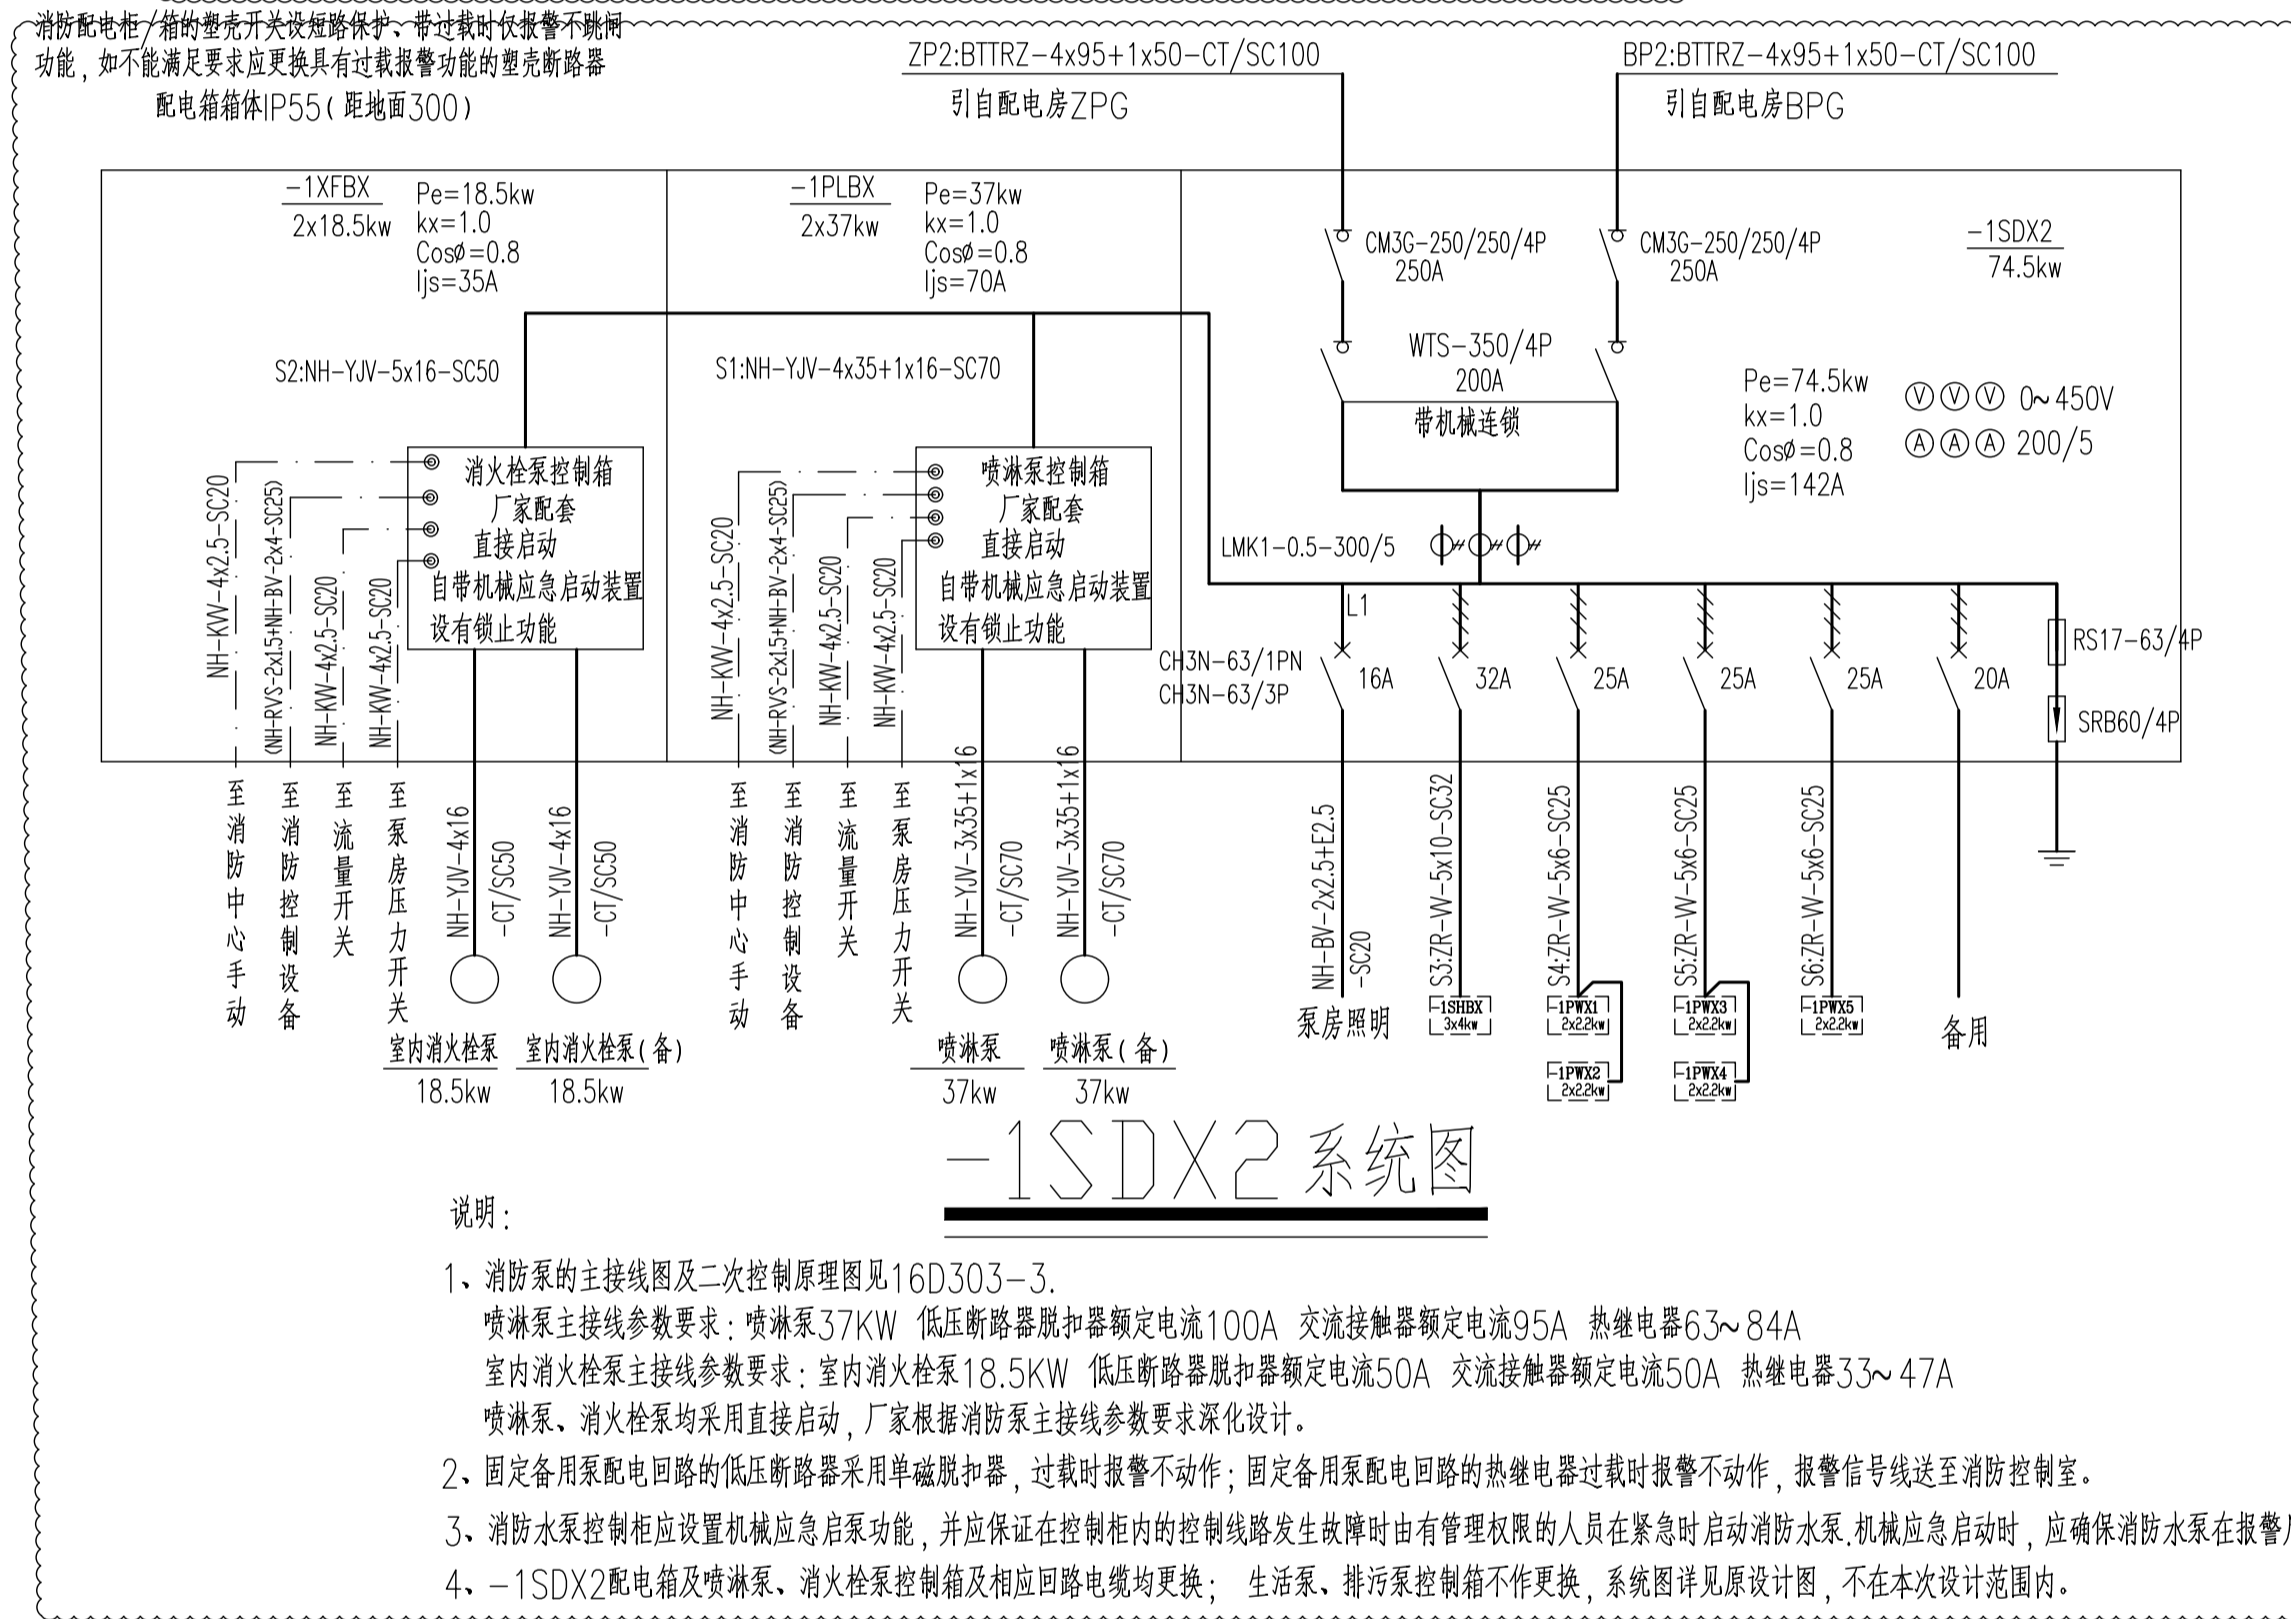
消防配电柜/箱的塑壳开关设短路保护、带过载时仅报警不跳闸功能，如不能满足要求应更换具有过载报警功能的塑壳断路器

配电箱箱体IP55(距地面300)

ZP2:BTTRZ-4x95+1x50-CT/SC100
引自配电房ZPG

BP2:BTTRZ-4x95+1x50-CT/SC100
引自配电房BPG

-1XFBX
2x18.5kw
Pe=18.5kw
kx=1.0
Cosø=0.8
Ijs=35A

-1PLBX
2x37kw
Pe=37kw
kx=1.0
Cosø=0.8
Ijs=70A

CM3G-250/250/4P
250A

CM3G-250/250/4P
250A

-1SDX2
74.5kw

WTS-350/4P
200A
带机械连锁

Pe=74.5kw
kx=1.0
Cosø=0.8
Ijs=142A

ⓋⓋⓋ 0~450V
ⒶⒶⒶ 200/5

S2:NH-YJV-5x16-SC50

S1:NH-YJV-4x35+1x16-SC70

消火栓泵控制箱
厂家配套
直接启动
自带机械应急启动装置
设有锁止功能

喷淋泵控制箱
厂家配套
直接启动
自带机械应急启动装置
设有锁止功能

LMK1-0.5-300/5

L1

CH3N-63/1PN
CH3N-63/3P

16A 32A 25A 25A 25A 20A

RS17-63/4P
SRB60/4P

NH-KW-4x2.5-SC20
(NH-RVS-2x1.5+NH-BV-2x4-SC25)
NH-KW-4x2.5-SC20
NH-KW-4x2.5-SC20

至消防中心手动
至消防控制设备
至流量开关
至泵房压力开关

NH-YJV-4x16 -CT/SC50
NH-YJV-4x16 -CT/SC50

室内消火栓泵
18.5kw
室内消火栓泵(备)
18.5kw

NH-KW-4x2.5-SC20
(NH-RVS-2x1.5+NH-BV-2x4-SC25)
NH-KW-4x2.5-SC20
NH-KW-4x2.5-SC20

至消防中心手动
至消防控制设备
至流量开关
至泵房压力开关

NH-YJV-3x35+1x16 -CT/SC70
NH-YJV-3x35+1x16 -CT/SC70

喷淋泵
37kw
喷淋泵(备)
37kw

NH-BV-2x2.5+E2.5 -SC20
泵房照明

S3:ZR-W-5x10-SC32
-1SHBX
3x4kw

S4:ZR-W-5x6-SC25
-1PWX1
2x2.2kw
-1PWX2
2x2.2kw

S5:ZR-W-5x6-SC25
-1PWX3
2x2.2kw
-1PWX4
2x2.2kw

S6:ZR-W-5x6-SC25
-1PWX5
2x2.2kw

备用

-1SDX2系统图

说明：

1、消防泵的主接线图及二次控制原理图见16D303-3.
喷淋泵主接线参数要求：喷淋泵37KW 低压断路器脱扣器额定电流100A 交流接触器额定电流95A 热继电器63~84A
室内消火栓泵主接线参数要求：室内消火栓泵18.5KW 低压断路器脱扣器额定电流50A 交流接触器额定电流50A 热继电器33~47A
喷淋泵、消火栓泵均采用直接启动，厂家根据消防泵主接线参数要求深化设计。

2、固定备用泵配电回路的低压断路器采用单磁脱扣器，过载时报警不动作；固定备用泵配电回路的热继电器过载时报警不动作，报警信号线送至消防控制室。

3、消防水泵控制柜应设置机械应急启泵功能，并应保证在控制柜内的控制线路发生故障时由有管理权限的人员在紧急时启动消防水泵.机械应急启动时，应确保消防水泵在报警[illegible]

4、-1SDX2配电箱及喷淋泵、消火栓泵控制箱及相应回路电缆均更换； 生活泵、排污泵控制箱不作更换，系统图详见原设计图，不在本次设计范围内。